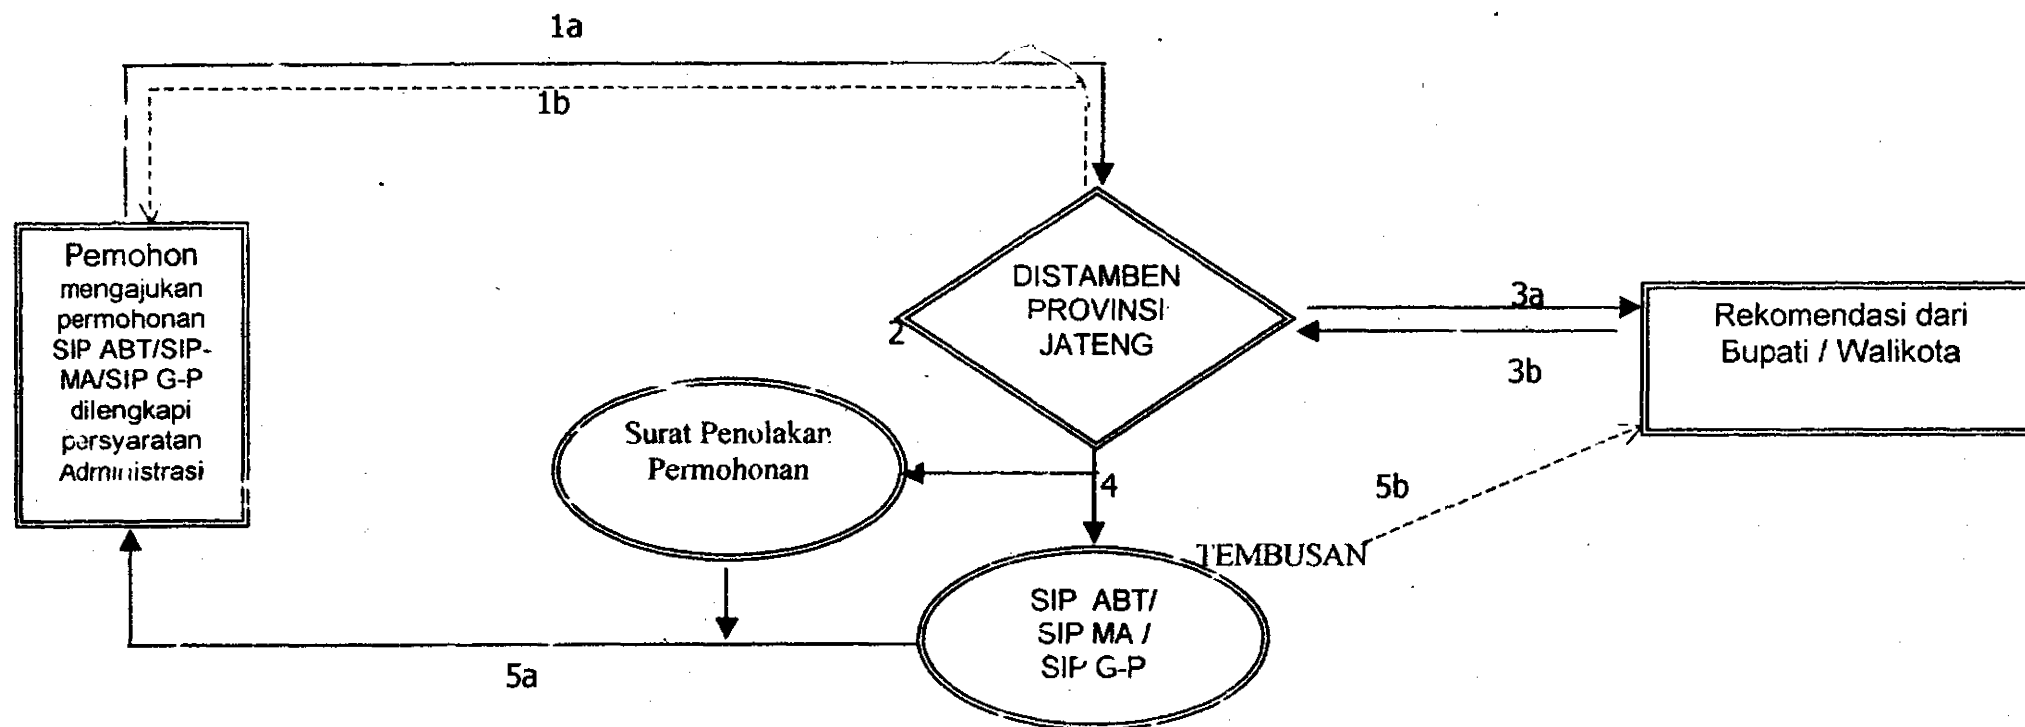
1a

1b

Pemohon mengajukan permohonan SIP ABT/SIP-MA/SIP G-P dilengkapi persyaratan Administrasi

DISTAMBEN PROVINSI JATENG

2

3a

3b

Rekomendasi dari Bupati / Walikota

Surat Penolakan Permohonan

4

5b

TEMBUSAN

SIP ABT/ SIP MA / SIP G-P

5a